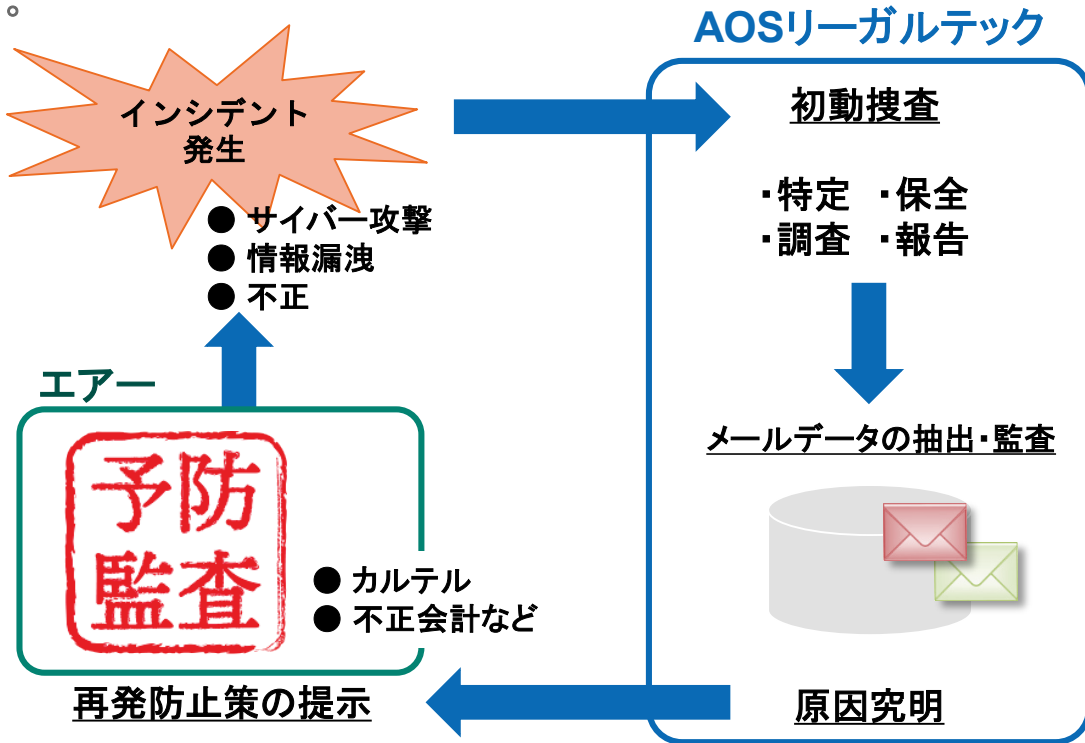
AOSリーガルテック

インシデント
発生

● サイバー攻撃
● 情報漏洩
● 不正

初動捜査

・特定　・保全
・調査　・報告

メールデータの抽出・監査

エアー

予防
監査

● カルテル
● 不正会計など

再発防止策の提示

原因究明